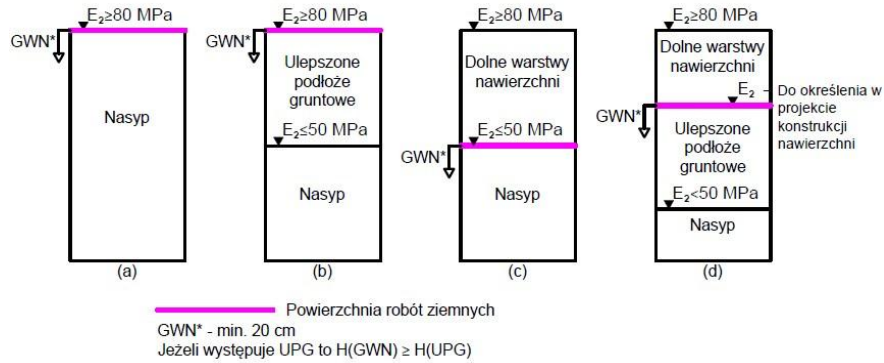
(a)

$E_2 \geq 80$ MPa

GWN*

Nasyp

(b)

$E_2 \geq 80$ MPa

GWN*

Ulepszone podłoże gruntowe

$E_2 \leq 50$ MPa

Nasyp

(c)

$E_2 \geq 80$ MPa

Dolne warstwy nawierzchni

$E_2 \leq 50$ MPa

GWN*

Nasyp

(d)

$E_2 \geq 80$ MPa

Dolne warstwy nawierzchni

$E_2$ - Do określenia w projekcie konstrukcji nawierzchni

GWN*

Ulepszone podłoże gruntowe

$E_2 < 50$ MPa

Nasyp

Powierzchnia robót ziemnych

GWN* - min. 20 cm

Jeżeli występuje UPG to H(GWN) ≥ H(UPG)